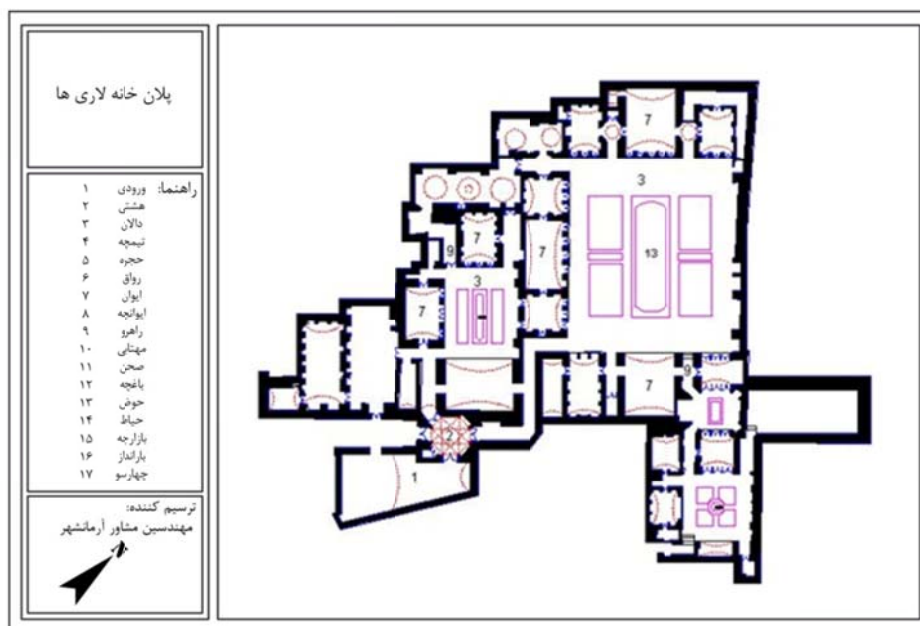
پلان خانه لاری ها

راهنما:
ورودی ۱
هشتی ۲
دالان ۳
نیمچه ۴
حجره ۵
رواق ۶
ایوان ۷
ایوانچه ۸
راهرو ۹
مهتابی ۱۰
صحن ۱۱
باغچه ۱۲
حوض ۱۳
حیاط ۱۴
بازارچه ۱۵
بارانداز ۱۶
چهارسو ۱۷

ترسیم کننده:
مهندسین مشاور آرمانشهر

7
3
9
7
7
3
13
7
7
9
7
2
1